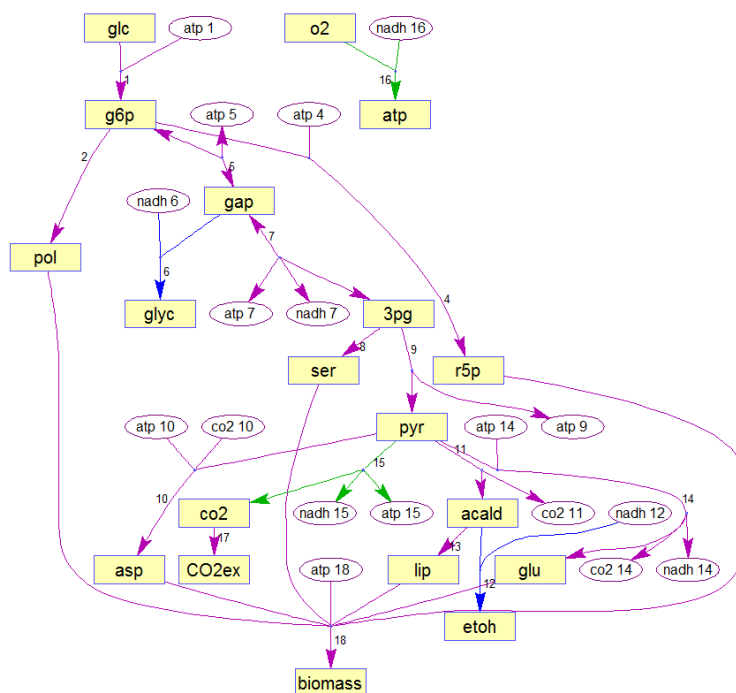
glc
atp 1
o2
nadh 16
1
16
g6p
atp 5
atp 4
atp
2
5
nadh 6
gap
7
6
pol
glyc
atp 7
nadh 7
3pg
4
8
9
ser
r5p
atp 10
co2 10
pyr
atp 14
atp 9
11
15
10
14
co2
nadh 15
atp 15
acald
co2 11
nadh 12
17
13
asp
CO2ex
atp 18
lip
glu
co2 14
nadh 14
12
18
etoh
biomass